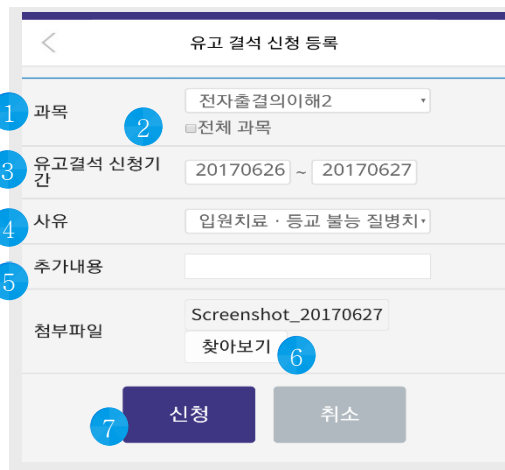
<

유고 결석 신청 등록

1 과목

전자출결의이해2

2 전체 과목

3 유고결석 신청기간

20170626 ~ 20170627

4 사유

입원치료 · 등교 불능 질병치

5 추가내용

첨부파일

Screenshot_20170627

찾아보기 6

7 신청

취소